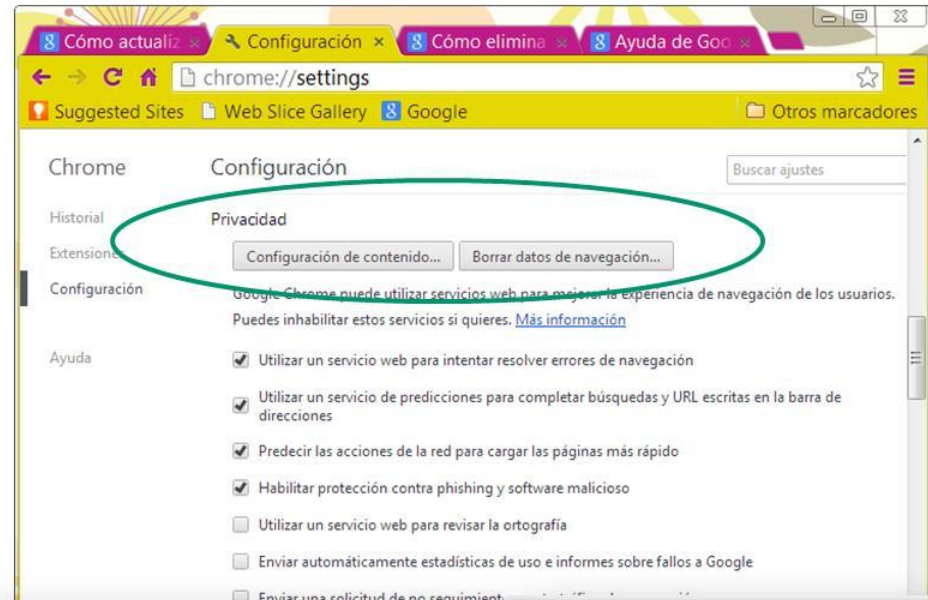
Cómo actualiz × Configuración × Cómo elimina × Ayuda de Goo ×

chrome://settings

Suggested Sites Web Slice Gallery Google Otros marcadores

Chrome

Historial

Extensione

Configuración

Ayuda

Configuración

Buscar ajustes

Privacidad

Configuración de contenido... Borrar datos de navegación...

Google Chrome puede utilizar servicios web para mejorar la experiencia de navegación de los usuarios. Puedes inhabilitar estos servicios si quieres. Más información

Utilizar un servicio web para intentar resolver errores de navegación

Utilizar un servicio de predicciones para completar búsquedas y URL escritas en la barra de direcciones

Predecir las acciones de la red para cargar las páginas más rápido

Habilitar protección contra phishing y software malicioso

Utilizar un servicio web para revisar la ortografía

Enviar automáticamente estadísticas de uso e informes sobre fallos a Google

Enviar una solicitud de no seguimiento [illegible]